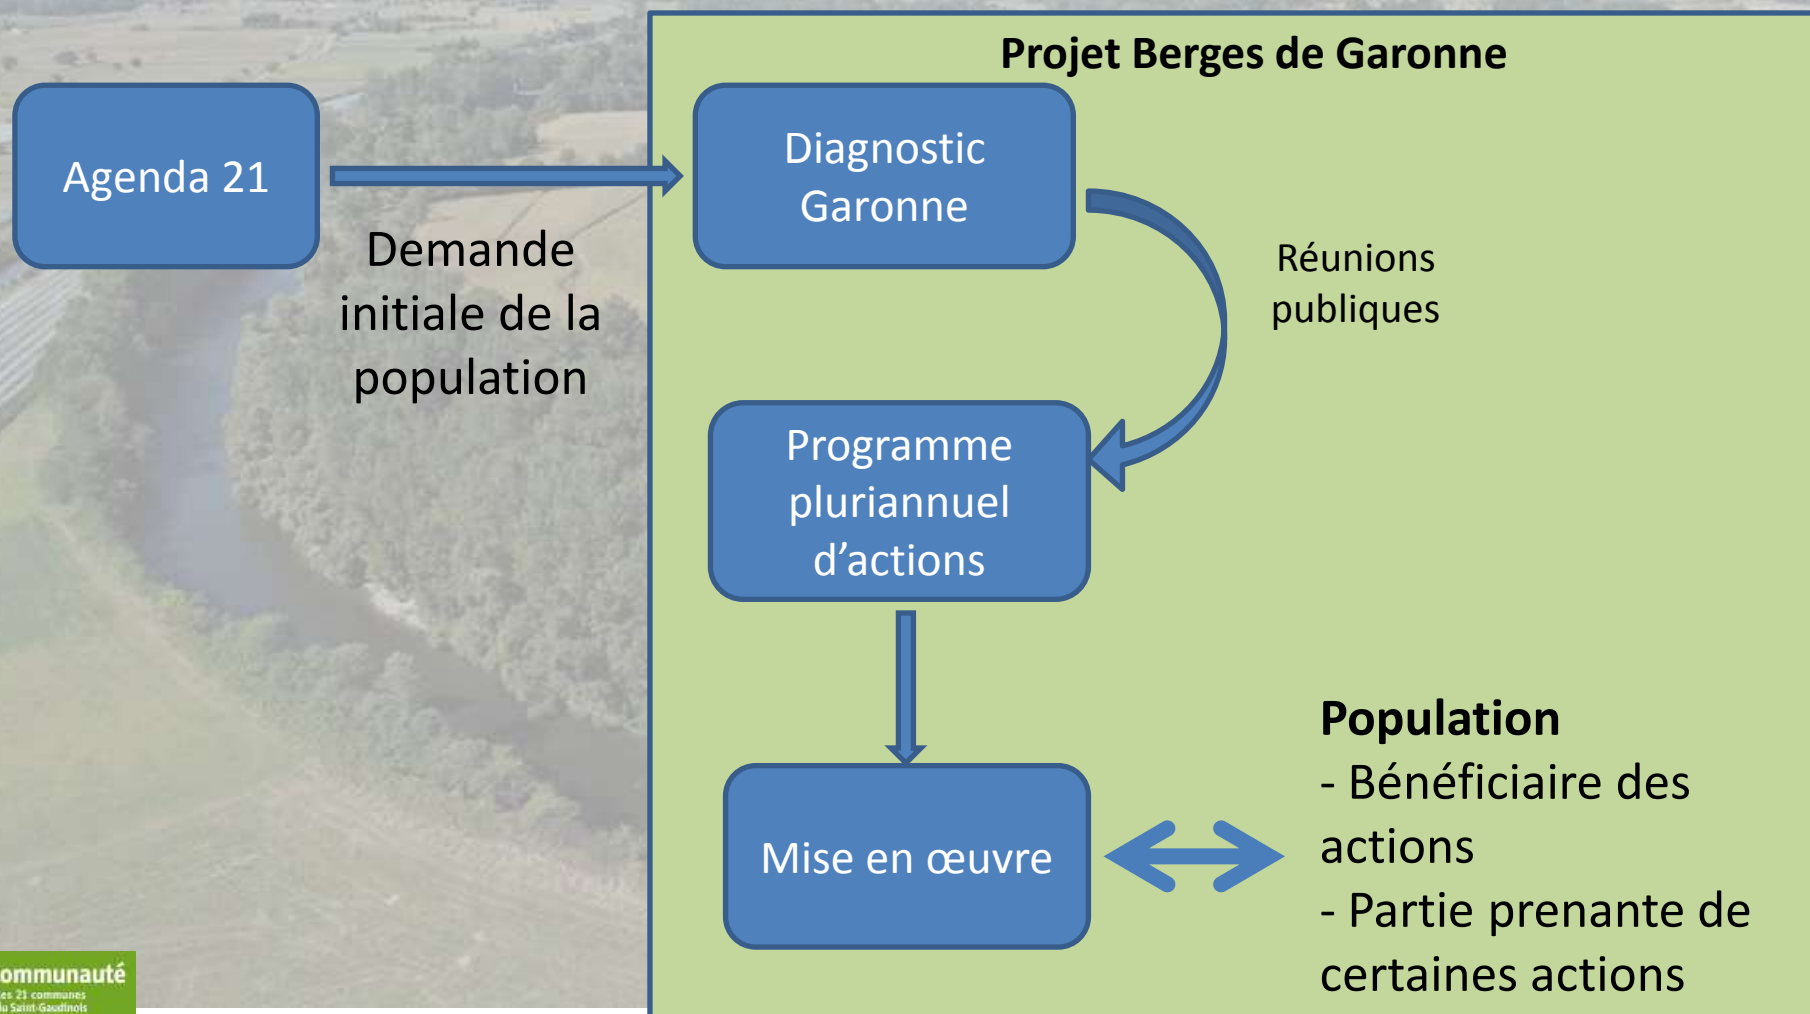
Agenda 21

Demande initiale de la population

Projet Berges de Garonne

Diagnostic Garonne

Réunions publiques

Programme pluriannuel d’actions

Mise en œuvre

**Population**
- Bénéficiaire des actions
- Partie prenante de certaines actions

ommunauté
es 21 communes
u Saint-Gaudinois